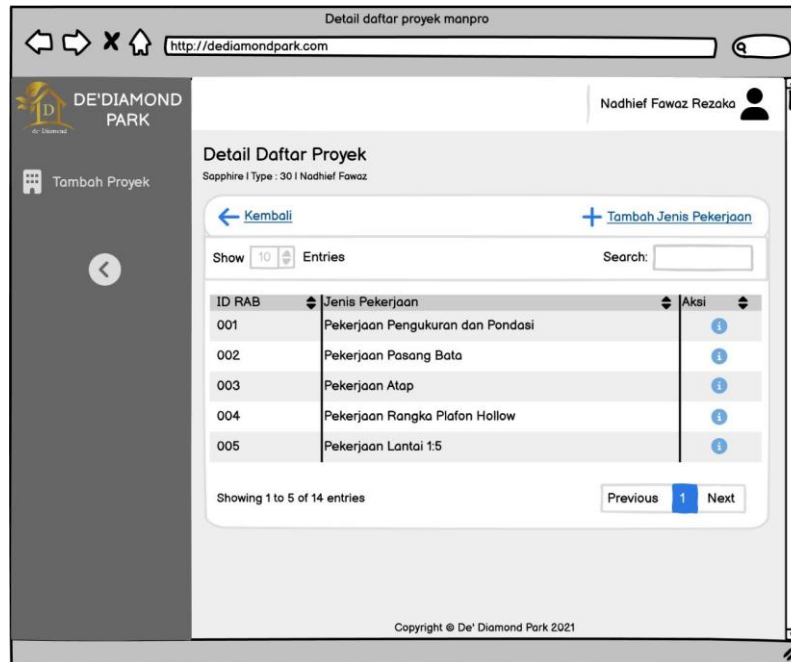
Detail daftar proyek manpro

http://dediamondpark.com

DE'DIAMOND PARK

De' Diamond

Nadhief Fawaz Rezaka

Tambah Proyek

Detail Daftar Proyek

Sapphire | Type : 30 | Nadhief Fawaz

Kembali

Tambah Jenis Pekerjaan

Show 10 Entries

Search:

| ID RAB | Jenis Pekerjaan | Aksi |
|---|---|---|
| 001 | Pekerjaan Pengukuran dan Pondasi | |
| 002 | Pekerjaan Pasang Bata | |
| 003 | Pekerjaan Atap | |
| 004 | Pekerjaan Rangka Plafon Hollow | |
| 005 | Pekerjaan Lantai 1:5 | |

Showing 1 to 5 of 14 entries

Previous 1 Next

Copyright © De' Diamond Park 2021